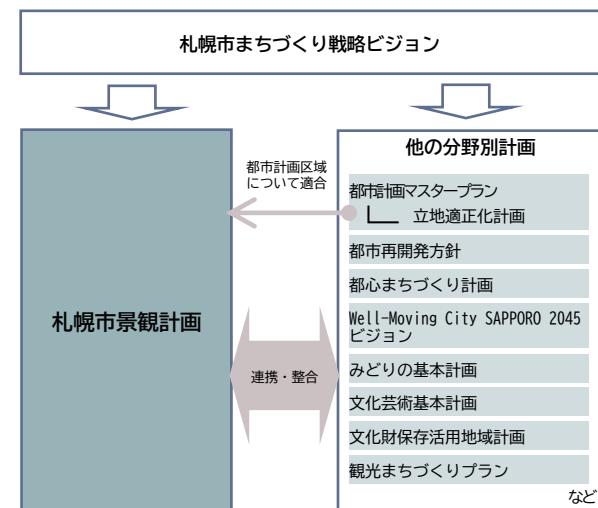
札幌市まちづくり戦略ビジョン

札幌市景観計画

都市計画区域について適合

連携・整合

他の分野別計画

都市計画マスタープラン

立地適正化計画

都市再開発方針

都心まちづくり計画

Well-Moving City SAPPORO 2045 ビジョン

みどりの基本計画

文化芸術基本計画

文化財保存活用地域計画

観光まちづくりプラン

など